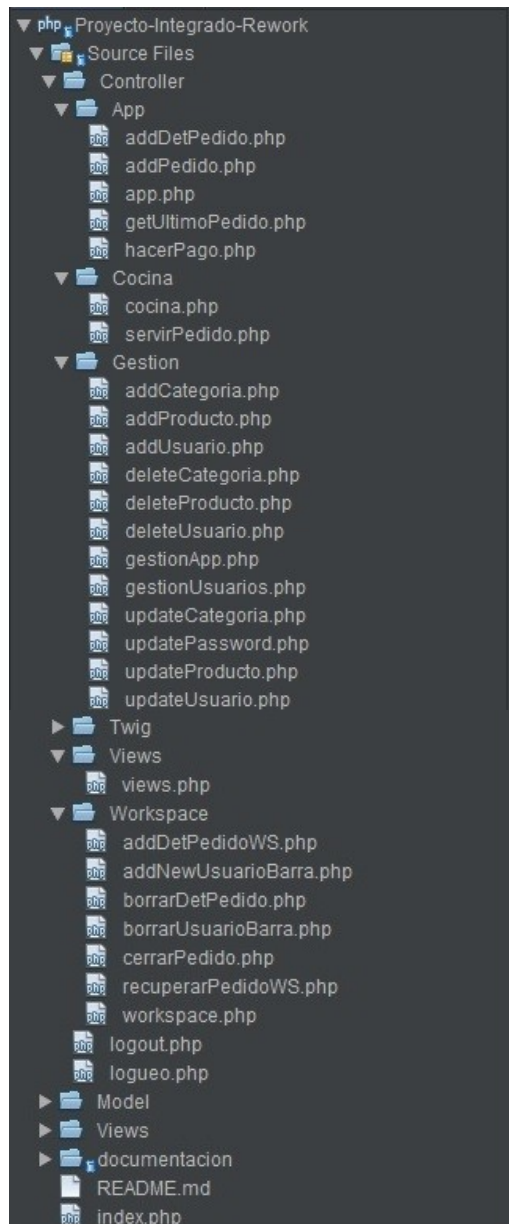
Proyecto-Integrado-Rework
Source Files
Controller
App
addDetPedido.php
addPedido.php
app.php
getUltimoPedido.php
hacerPago.php
Cocina
cocina.php
servirPedido.php
Gestion
addCategoria.php
addProducto.php
addUsuario.php
deleteCategoria.php
deleteProducto.php
deleteUsuario.php
gestionApp.php
gestionUsuarios.php
updateCategoria.php
updatePassword.php
updateProducto.php
updateUsuario.php
Twig
Views
views.php
Workspace
addDetPedidoWS.php
addNewUsuarioBarra.php
borrarDetPedido.php
borrarUsuarioBarra.php
cerrarPedido.php
recuperarPedidoWS.php
workspace.php
logout.php
logueo.php
Model
Views
documentacion
README.md
index.php